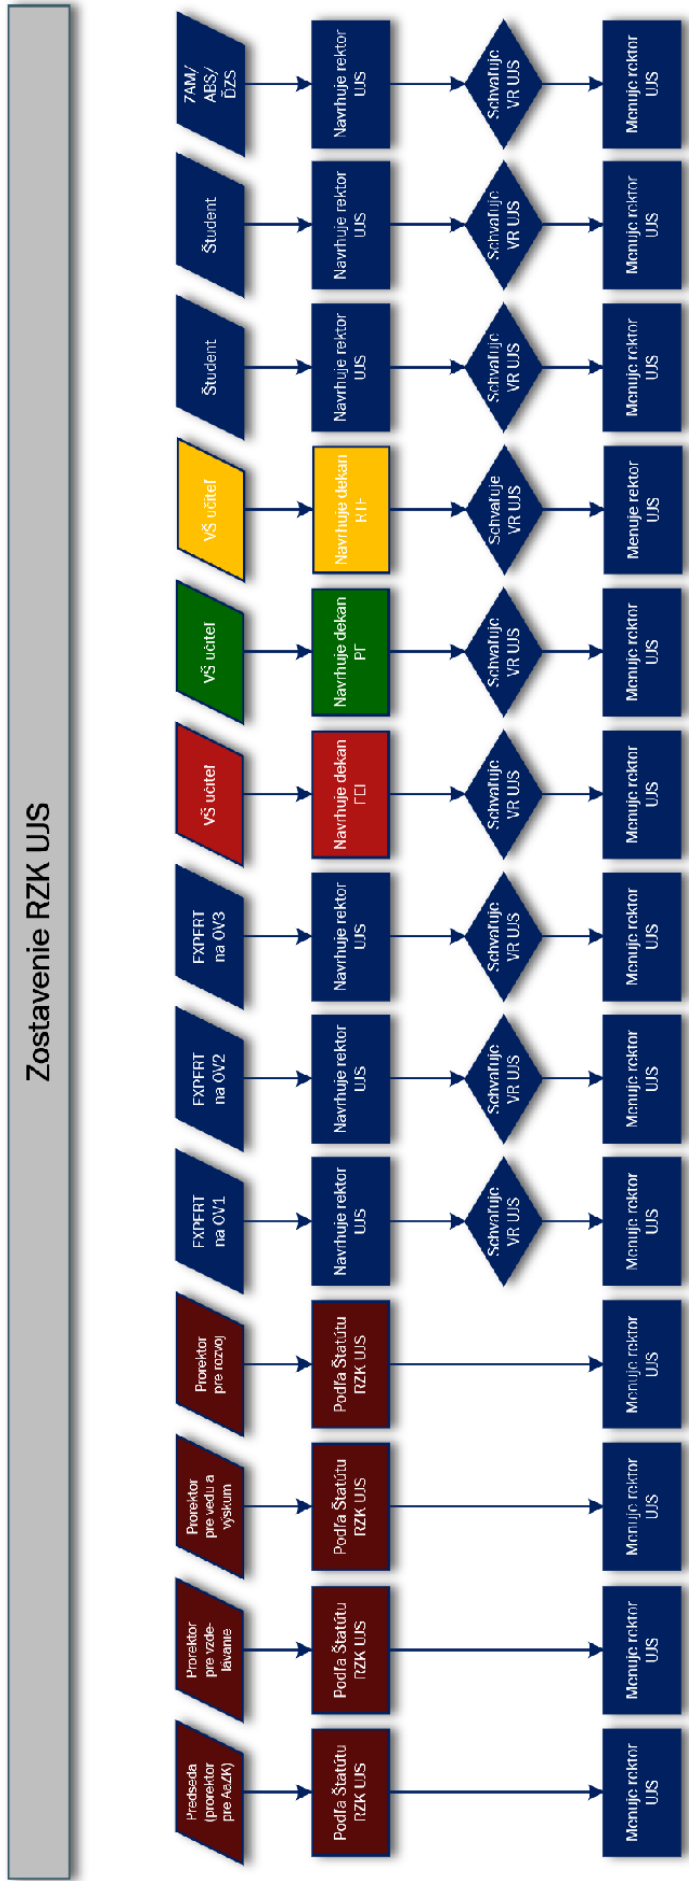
Zostavenie RZK UJS

Predseda (prorektor pre AaZK)
Podľa Štatútu RZK UJS
Menuje rektor UJS

Prorektor pre vzdelávanie
Podľa Štatútu RZK UJS
Menuje rektor UJS

Prorektor pre vedu a výskum
Podľa Štatútu RZK UJS
Menuje rektor UJS

Prorektor pre rozvoj
Podľa Štatútu RZK UJS
Menuje rektor UJS

EXPERT na OV1
Navrhuje rektor UJS
Schvaľuje VR UJS
Menuje rektor UJS

EXPERT na OV2
Navrhuje rektor UJS
Schvaľuje VR UJS
Menuje rektor UJS

EXPERT na OV3
Navrhuje rektor UJS
Schvaľuje VR UJS
Menuje rektor UJS

VŠ učiteľ
Navrhuje dekan FEI
Schvaľuje VR UJS
Menuje rektor UJS

VŠ učiteľ
Navrhuje dekan PF
Schvaľuje VR UJS
Menuje rektor UJS

VŠ učiteľ
Navrhuje dekan RTF
Schvaľuje VR UJS
Menuje rektor UJS

Študent
Navrhuje rektor UJS
Schvaľuje VR UJS
Menuje rektor UJS

Študent
Navrhuje rektor UJS
Schvaľuje VR UJS
Menuje rektor UJS

ZAM/ ABS/ ĎZS
Navrhuje rektor UJS
Schvaľuje VR UJS
Menuje rektor UJS